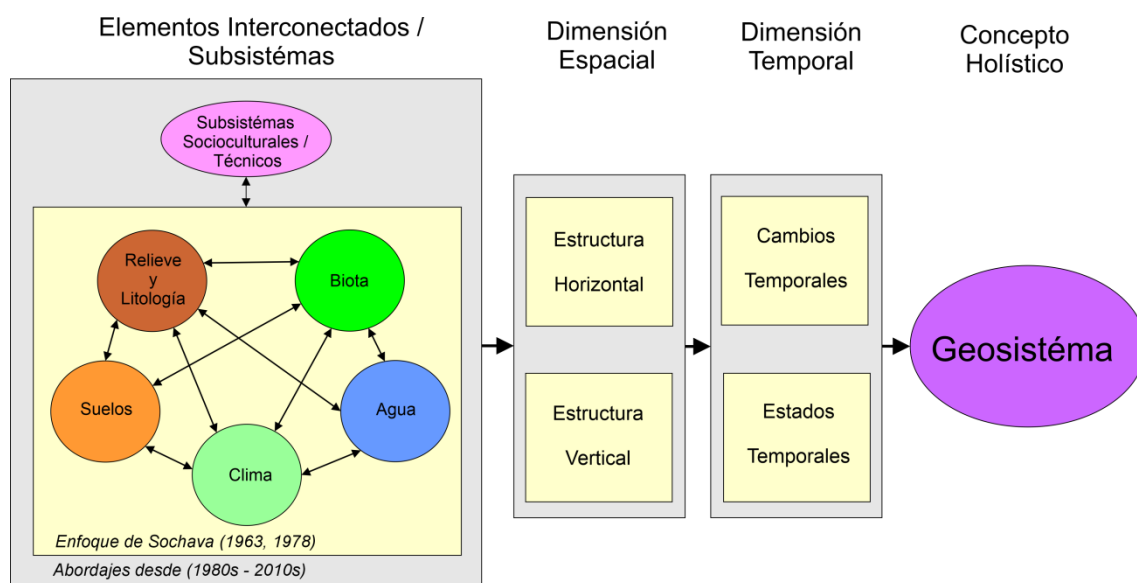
Elementos Interconectados / Subsistémas

Dimensión Espacial

Dimensión Temporal

Concepto Holístico

Subsistémas Socioculturales / Técnicos

Relieve y Litología

Biota

Suelos

Agua

Clima

Enfoque de Sochava (1963, 1978)

Abordajes desde (1980s - 2010s)

Estructura Horizontal

Estructura Vertical

Cambios Temporales

Estados Temporales

Geosistéma